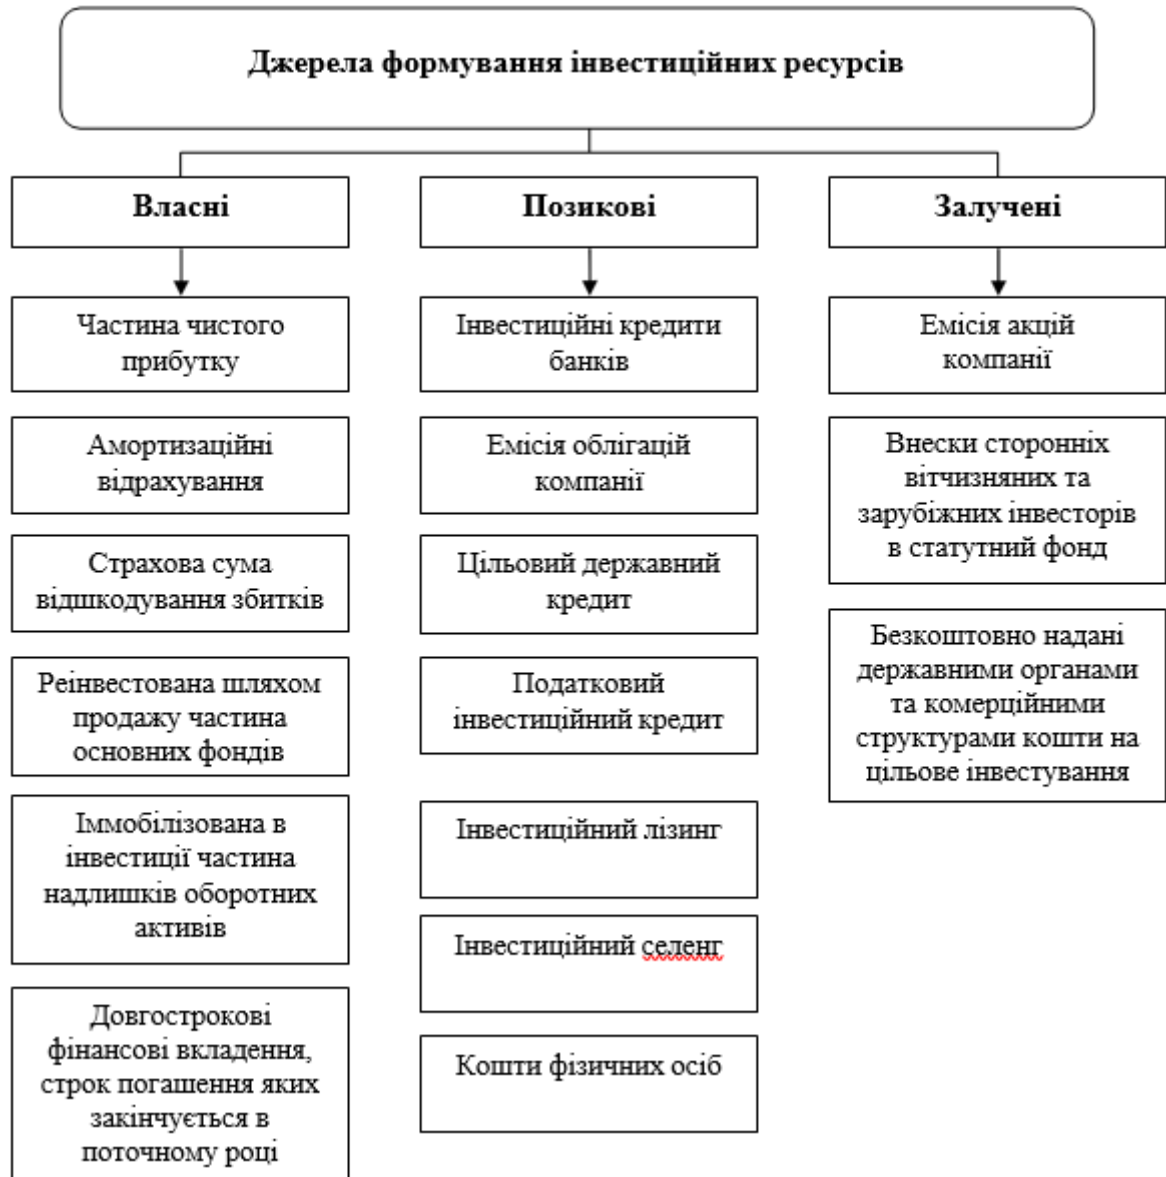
Джерела формування інвестиційних ресурсів

Власні

Частина чистого прибутку

Амортизаційні відрахування

Страхова сума відшкодування збитків

Реінвестована шляхом продажу частина основних фондів

Іммобілізована в інвестиції частина надлишків оборотних активів

Довгострокові фінансові вкладення, строк погашення яких закінчується в поточному році

Позикові

Інвестиційні кредити банків

Емісія облігацій компанії

Цільовий державний кредит

Податковий інвестиційний кредит

Інвестиційний лізинг

Інвестиційний селенг

Кошти фізичних осіб

Залучені

Емісія акцій компанії

Внески сторонніх вітчизняних та зарубіжних інвесторів в статутний фонд

Безкоштовно надані державними органами та комерційними структурами кошти на цільове інвестування